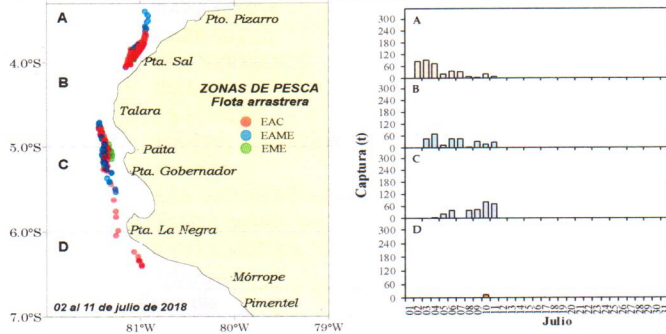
A
Pto. Pizarro
4.0°S
Pta. Sal
B
ZONAS DE PESCA
Flota arrastrera
Talara
EAC
EAME
EME
5.0°S
Paita
C
Pta. Gobernador
6.0°S
Pta. La Negra
D
Mórrope
Pimentel
02 al 11 de julio de 2018
7.0°S
81°W
80°W
79°W

A
300
240
180
120
60
0
B
300
240
180
120
60
0
C
300
240
180
120
60
0
D
300
240
180
120
60
0
Captura (t)
01 02 03 04 05 06 07 08 09 10 11 12 13 14 15 16 17 18 19 20 21 22 23 24 25 26 27 28 29 30 31
Julio